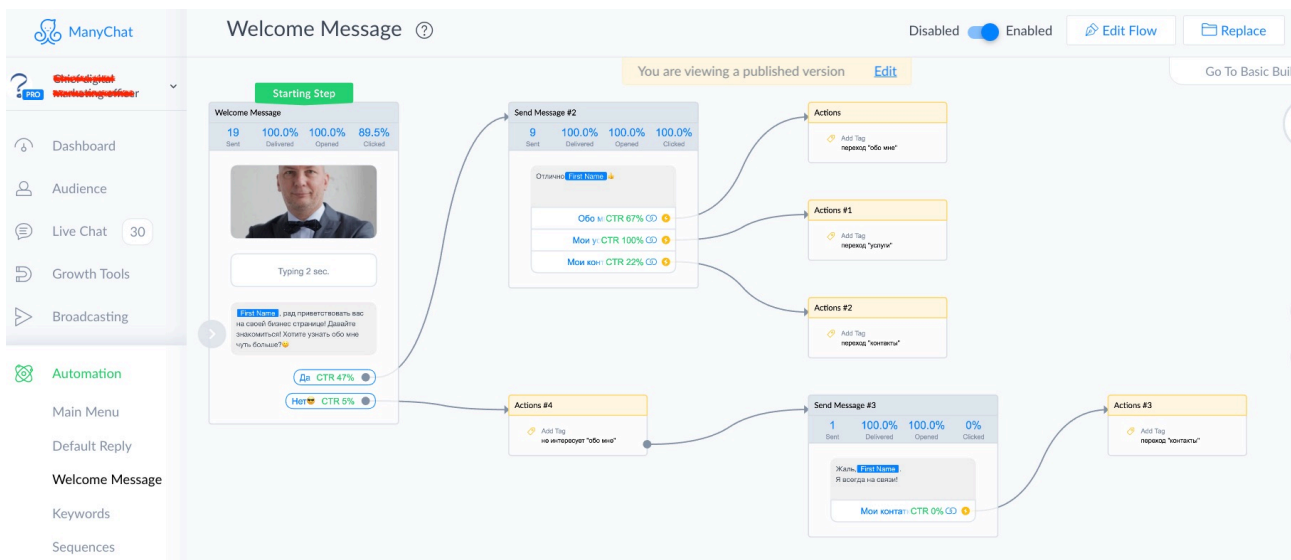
ManyChat

Chiefdigital Marketingofficer

PRO

Dashboard

Audience

Live Chat 30

Growth Tools

Broadcasting

Automation

Main Menu

Default Reply

Welcome Message

Keywords

Sequences

Welcome Message

Disabled Enabled

Edit Flow

Replace

You are viewing a published version Edit

Go To Basic Buil

Starting Step

Welcome Message

| 19 | 100.0% | 100.0% | 89.5% |
|---|---|---|---|
| Sent | Delivered | Opened | Clicked |

Typing 2 sec.

First Name, рад приветствовать вас на своей бизнес странице! Давайте знакомиться! Хотите узнать обо мне чуть больше?

Да CTR 47%

Нет CTR 5%

Send Message #2

| 9 | 100.0% | 100.0% | 100.0% |
|---|---|---|---|
| Sent | Delivered | Opened | Clicked |

Отлично First Name

Обо м CTR 67%

Мои у CTR 100%

Мои конт CTR 22%

Actions

Add Tag
переход "обо мне"

Actions #1

Add Tag
переход "услуги"

Actions #2

Add Tag
переход "контакты"

Actions #4

Add Tag
не интересует "обо мне"

Send Message #3

| 1 | 100.0% | 100.0% | 0% |
|---|---|---|---|
| Sent | Delivered | Opened | Clicked |

Жаль, First Name.
Я всегда на связи!

Мои контат CTR 0%

Actions #3

Add Tag
переход "контакты"